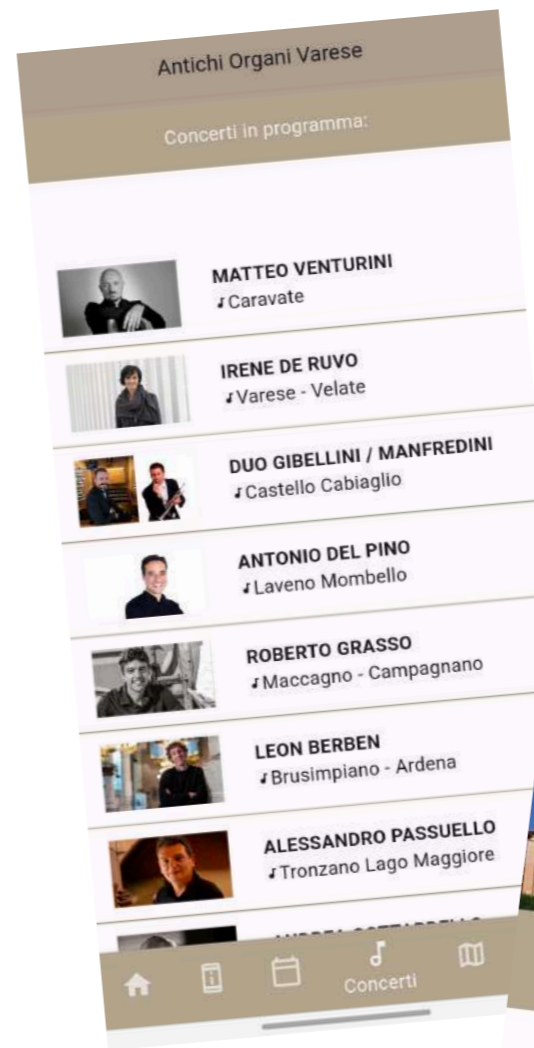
Antichi Organi Varese

Concerti in programma:

MATTEO VENTURINI
♩Caravate

IRENE DE RUVO
♩Varese - Velate

DUO GIBELLINI / MANFREDINI
♩Castello Cabiaglio

ANTONIO DEL PINO
♩Laveno Mombello

ROBERTO GRASSO
♩Maccagno - Campagnano

LEON BERBEN
♩Brusimpiano - Ardena

ALESSANDRO PASSUELLO
♩Tronzano Lago Maggiore

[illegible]

Concerti